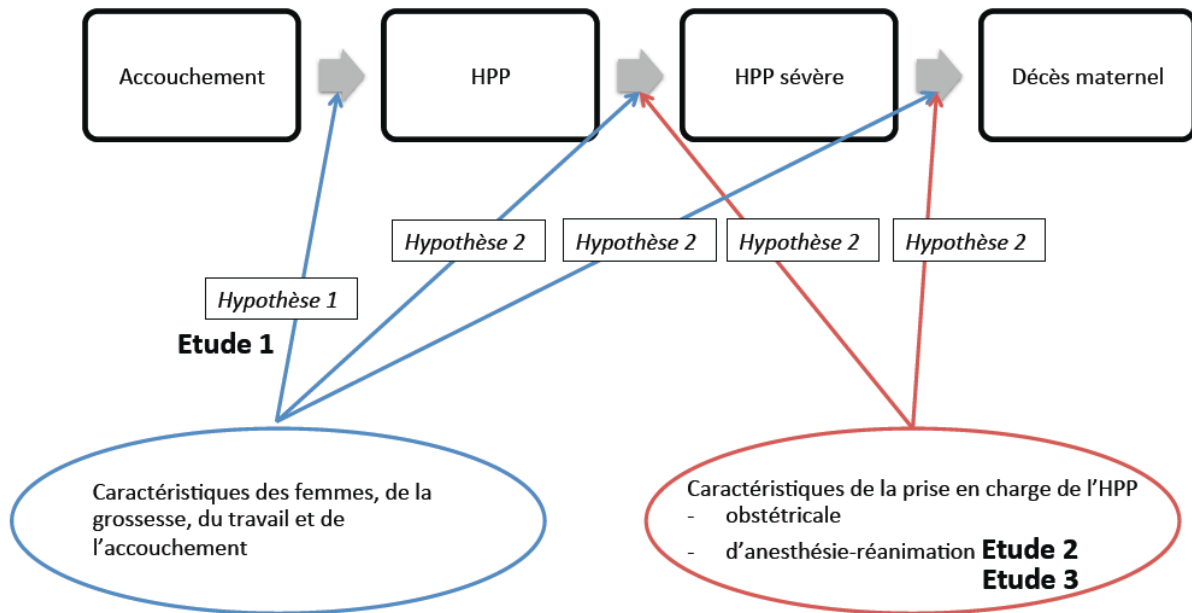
Accouchement

HPP

HPP sévère

Décès maternel

*Hypothèse 2*

*Hypothèse 2*

*Hypothèse 2*

*Hypothèse 2*

*Hypothèse 1*

**Etude 1**

Caractéristiques des femmes, de la grossesse, du travail et de l'accouchement

Caractéristiques de la prise en charge de l'HPP
- obstétricale
- d'anesthésie-réanimation **Etude 2**

**Etude 3**